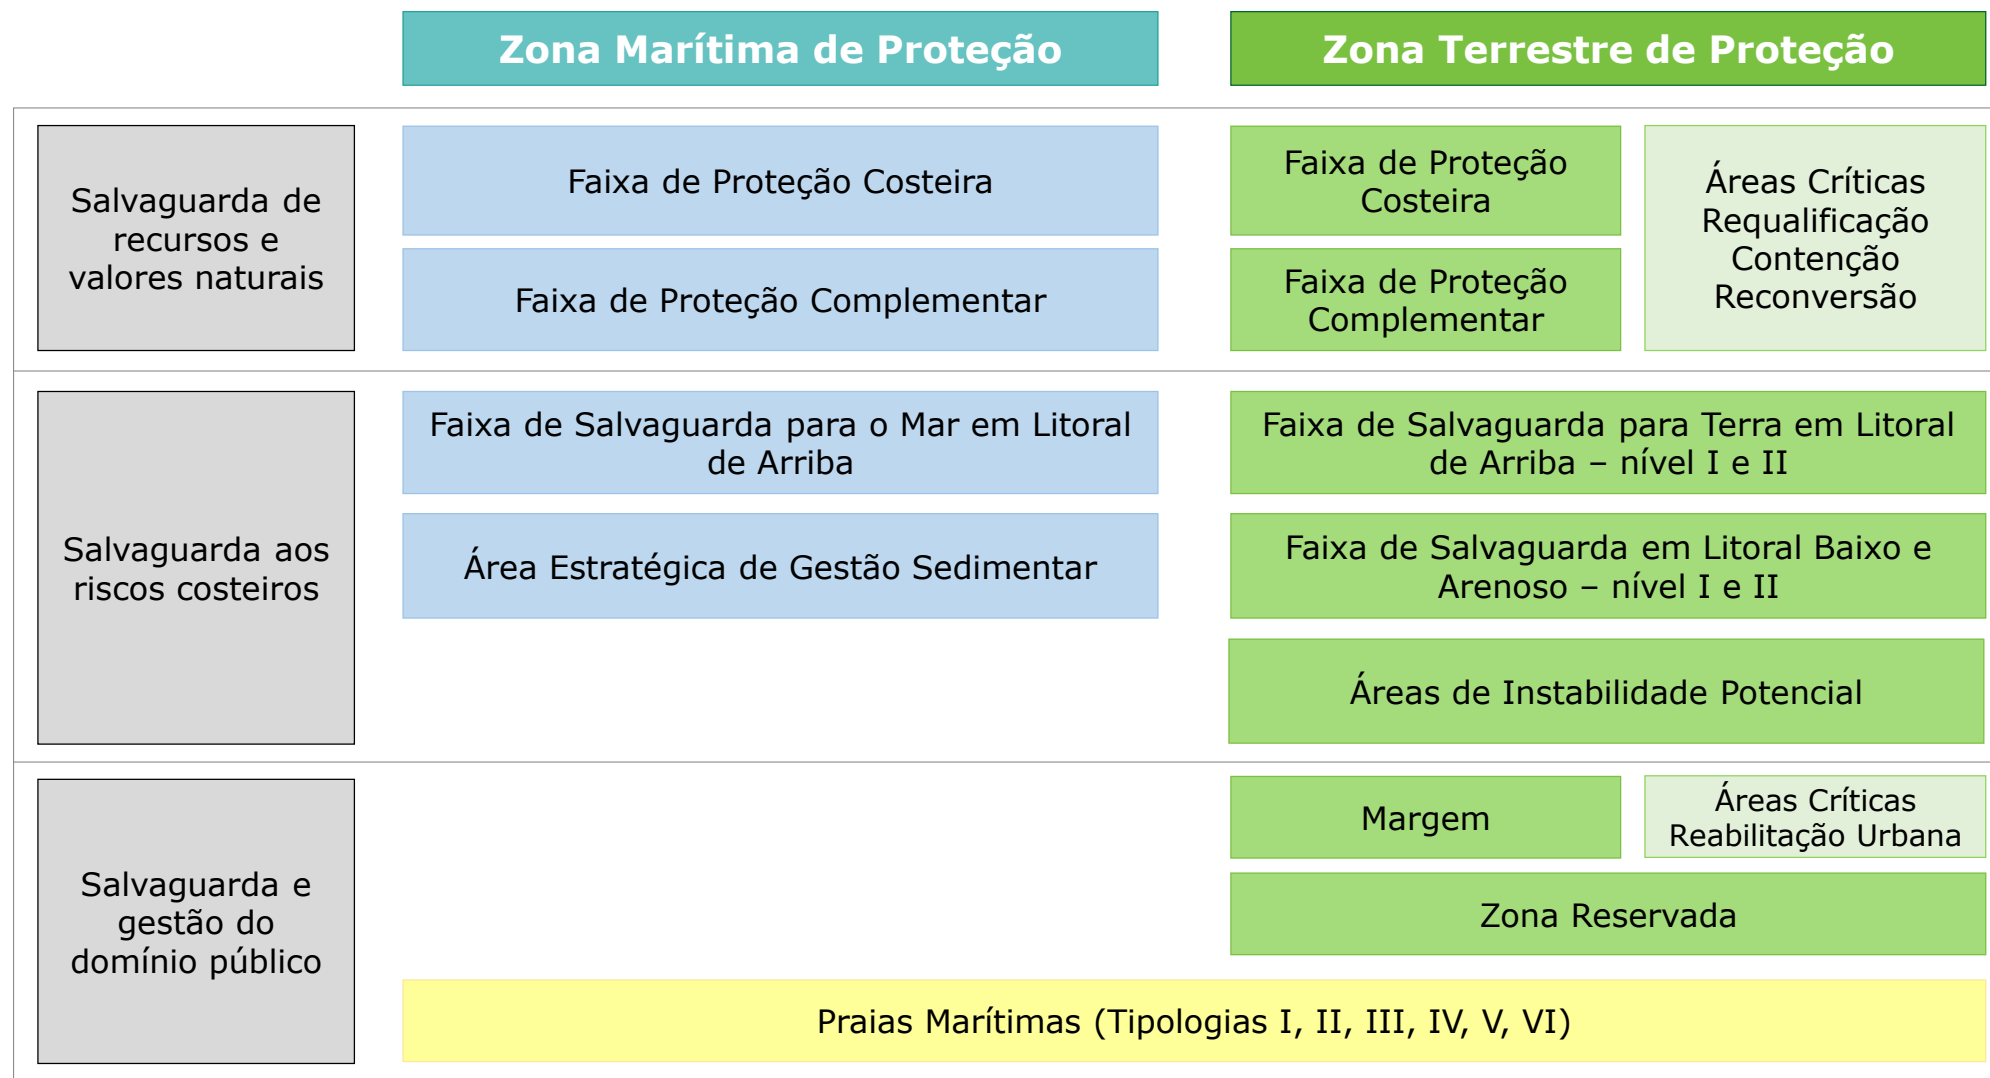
Zona Marítima de Proteção

Zona Terrestre de Proteção

Salvaguarda de recursos e valores naturais

Faixa de Proteção Costeira

Faixa de Proteção Complementar

Faixa de Proteção Costeira

Faixa de Proteção Complementar

Áreas Críticas Requalificação Contenção Reconversão

Salvaguarda aos riscos costeiros

Faixa de Salvaguarda para o Mar em Litoral de Arriba

Área Estratégica de Gestão Sedimentar

Faixa de Salvaguarda para Terra em Litoral de Arriba – nível I e II

Faixa de Salvaguarda em Litoral Baixo e Arenoso – nível I e II

Áreas de Instabilidade Potencial

Salvaguarda e gestão do domínio público

Margem

Áreas Críticas Reabilitação Urbana

Zona Reservada

Praias Marítimas (Tipologias I, II, III, IV, V, VI)